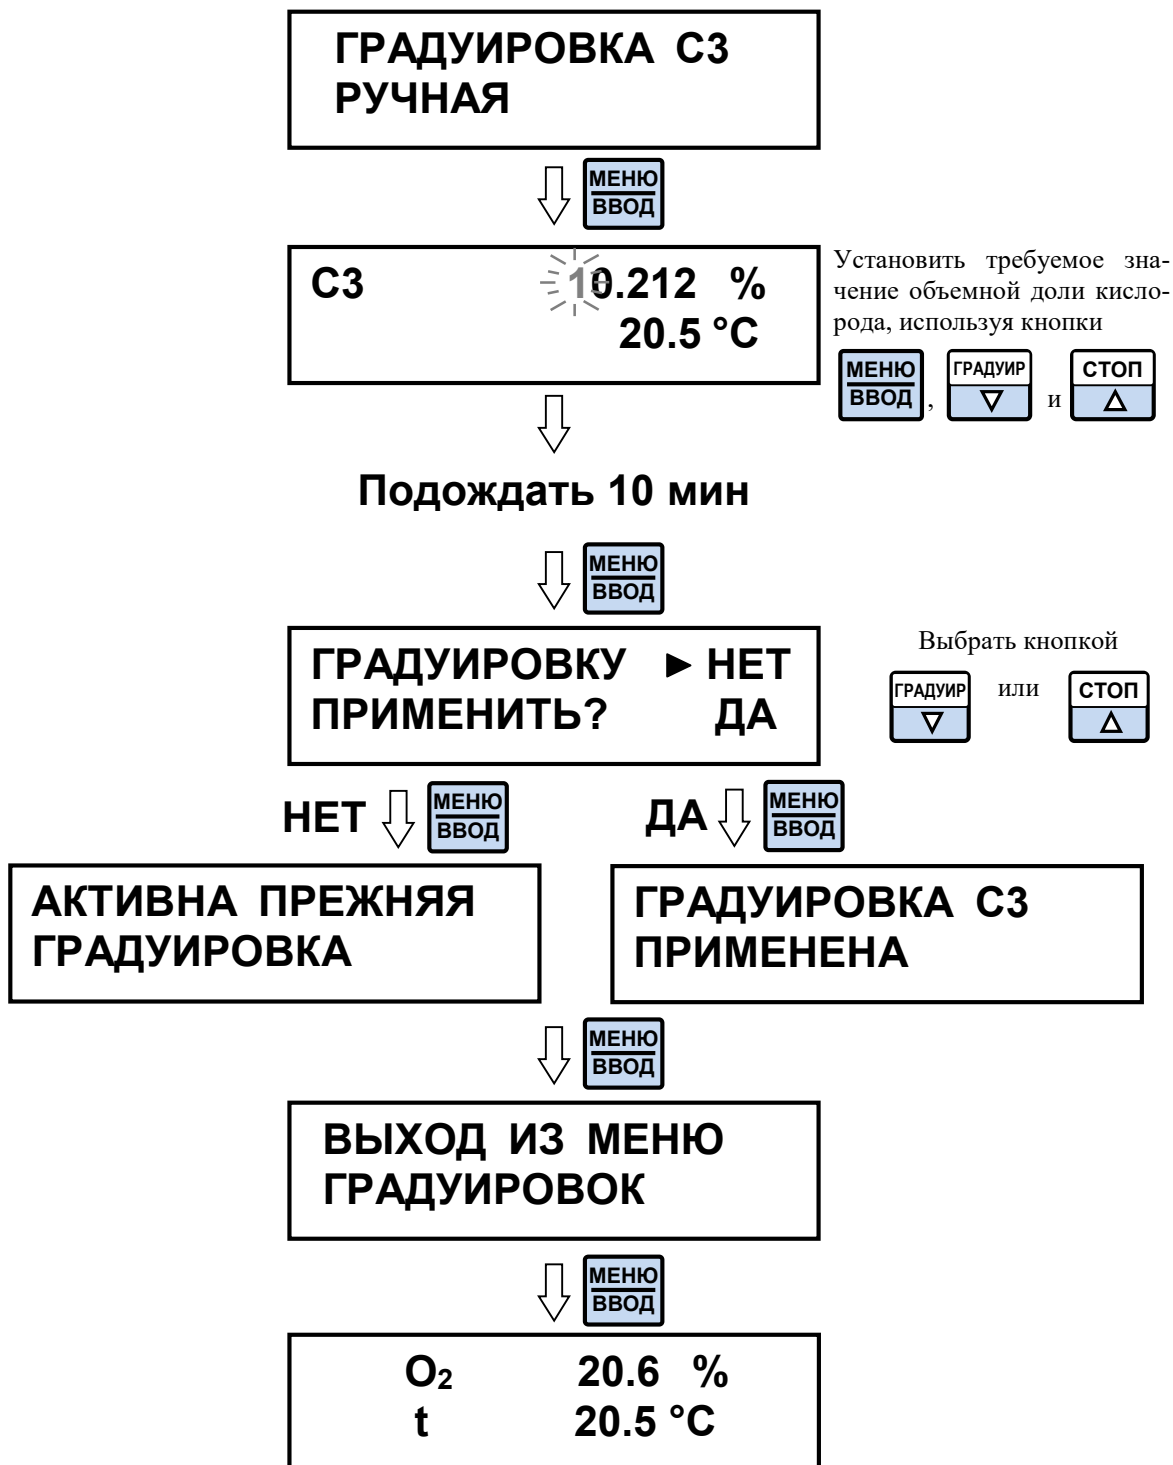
ГРАДУИРОВКА С3
РУЧНАЯ

МЕНЮ
ВВОД

С3 10.212 %
20.5 °С

Установить требуемое значение объемной доли кислорода, используя кнопки МЕНЮ ВВОД, ГРАДУИР ∇ и СТОП Δ

Подождать 10 мин

МЕНЮ
ВВОД

ГРАДУИРОВКУ ► НЕТ
ПРИМЕНИТЬ? ДА

Выбрать кнопкой ГРАДУИР ∇ или СТОП Δ

НЕТ МЕНЮ ВВОД

ДА МЕНЮ ВВОД

АКТИВНА ПРЕЖНЯЯ
ГРАДУИРОВКА

ГРАДУИРОВКА С3
ПРИМЕНЕНА

МЕНЮ
ВВОД

ВЫХОД ИЗ МЕНЮ
ГРАДУИРОВОК

МЕНЮ
ВВОД

$O_2$ 20.6 %
t 20.5 °С